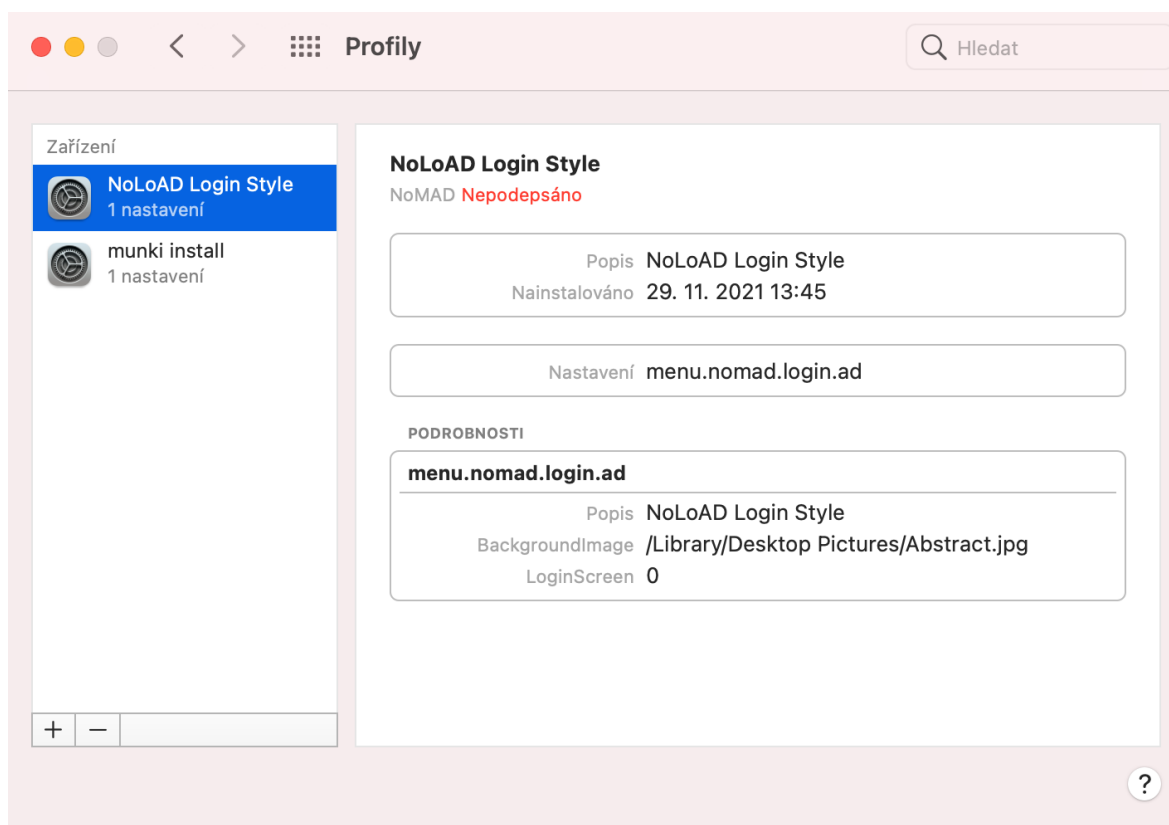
Profily

Hledat

Zařízení

NoLoAD Login Style
1 nastavení

munki install
1 nastavení

+ −

NoLoAD Login Style
NoMAD Nepodepsáno

Popis NoLoAD Login Style
Nainstalováno 29. 11. 2021 13:45

Nastavení menu.nomad.login.ad

PODROBNOSTI

menu.nomad.login.ad

Popis NoLoAD Login Style
BackgroundImage /Library/Desktop Pictures/Abstract.jpg
LoginScreen 0

?